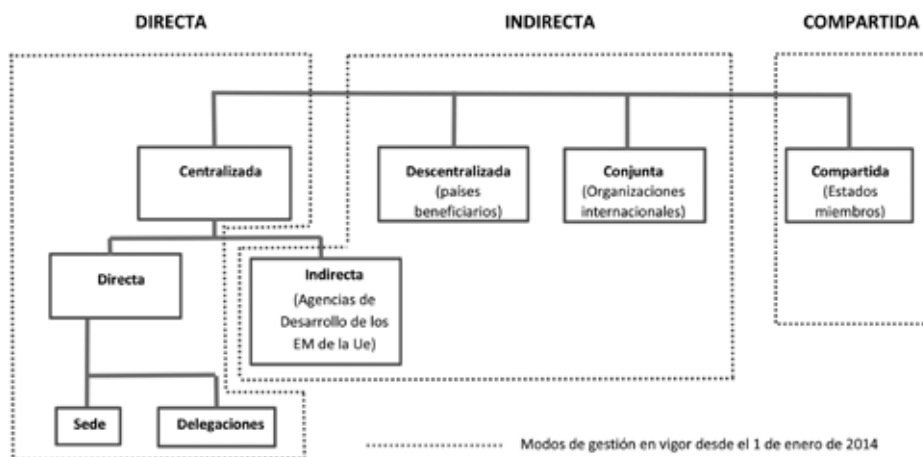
DIRECTA

INDIRECTA

COMPARTIDA

Centralizada

Descentralizada (países beneficiarios)

Conjunta (Organizaciones internacionales)

Compartida (Estados miembros)

Directa

Indirecta (Agencias de Desarrollo de los EM de la Ue)

Sede

Delegaciones

Modos de gestión en vigor desde el 1 de enero de 2014